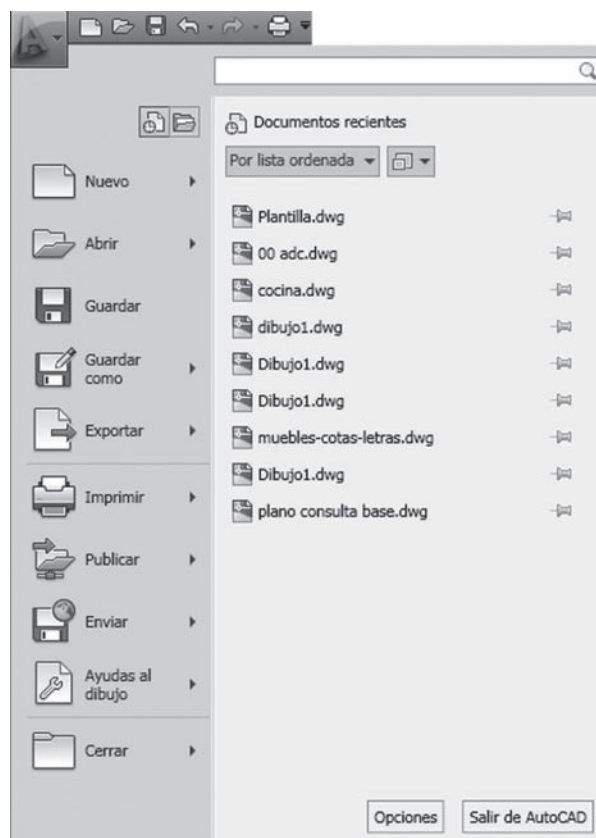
Documentos recientes

Por lista ordenada

Nuevo

Abrir

Guardar

Guardar como

Exportar

Imprimir

Publicar

Enviar

Ayudas al dibujo

Cerrar

Plantilla.dwg
00 adc.dwg
cocina.dwg
dibujo1.dwg
Dibujo1.dwg
Dibujo1.dwg
muebles-cotas-letras.dwg
Dibujo1.dwg
plano consulta base.dwg

Opciones
Salir de AutoCAD